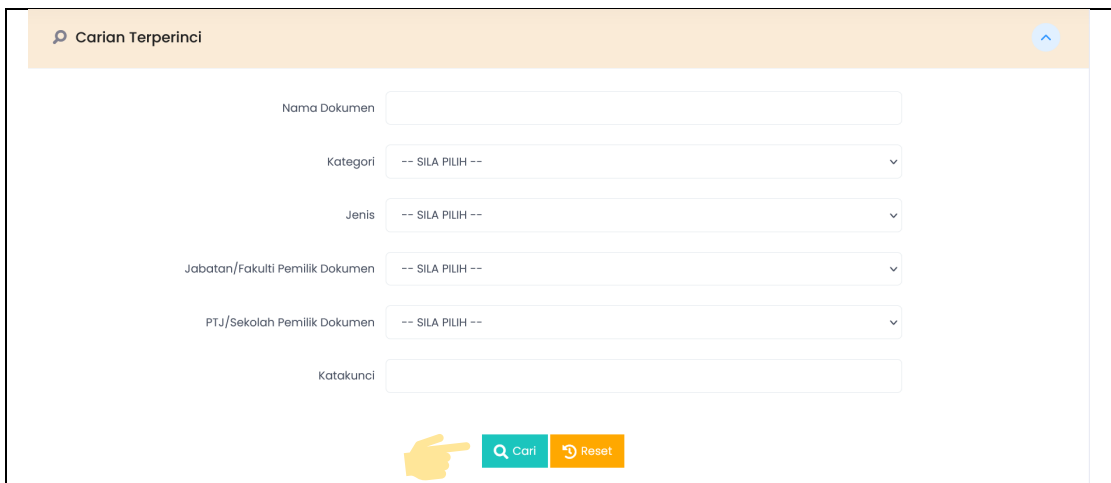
Carian Terperinci

Nama Dokumen

Kategori -- SILA PILIH --

Jenis -- SILA PILIH --

Jabatan/Fakulti Pemilik Dokumen -- SILA PILIH --

PTJ/Sekolah Pemilik Dokumen -- SILA PILIH --

Katakunci

Cari Reset